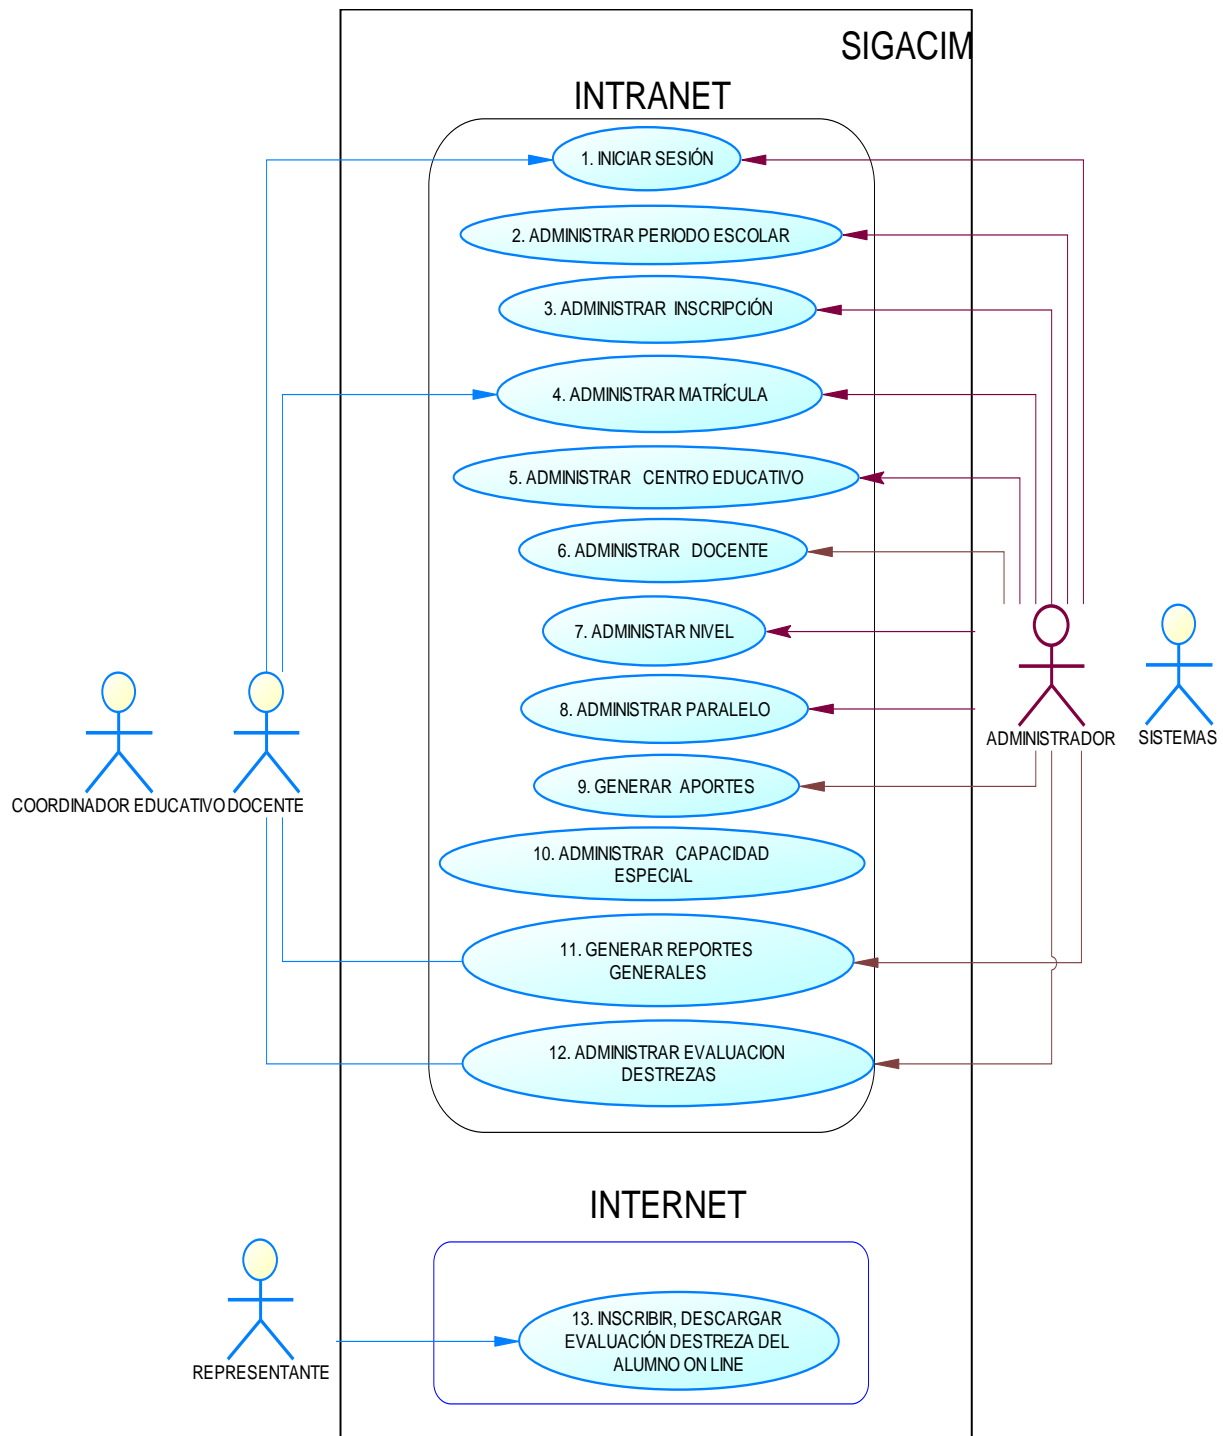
SIGACIM

INTRANET

1. INICIAR SESIÓN

2. ADMINISTRAR PERIODO ESCOLAR

3. ADMINISTRAR INSCRIPCIÓN

4. ADMINISTRAR MATRÍCULA

5. ADMINISTRAR CENTRO EDUCATIVO

6. ADMINISTRAR DOCENTE

7. ADMINISTAR NIVEL

8. ADMINISTRAR PARALELO

9. GENERAR APORTES

10. ADMINISTRAR CAPACIDAD ESPECIAL

11. GENERAR REPORTES GENERALES

12. ADMINISTRAR EVALUACION DESTREZAS

COORDINADOR EDUCATIVO

DOCENTE

ADMINISTRADOR

SISTEMAS

INTERNET

REPRESENTANTE

13. INSCRIBIR, DESCARGAR EVALUACIÓN DESTREZA DEL ALUMNO ON LINE